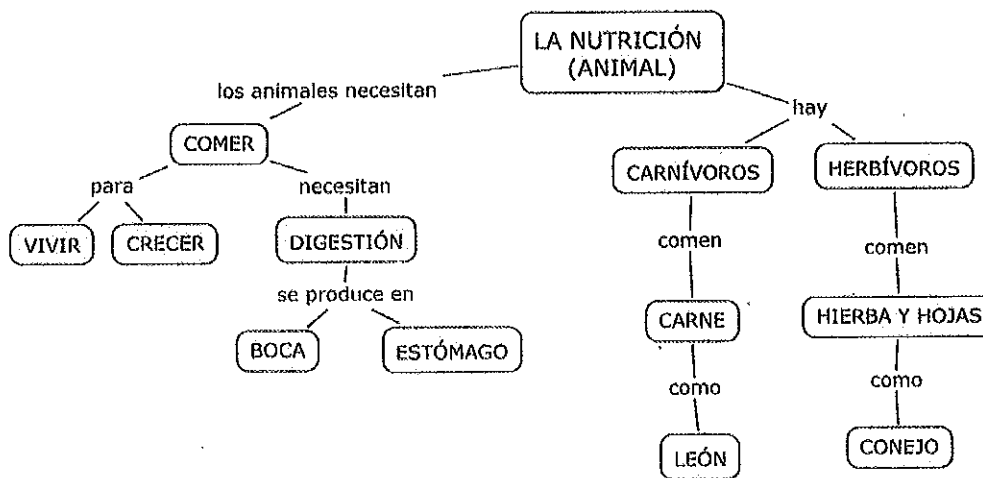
LA NUTRICIÓN (ANIMAL)

los animales necesitan

COMER

para

VIVIR

CRECER

necesitan

DIGESTIÓN

se produce en

BOCA

ESTÓMAGO

hay

CARNÍVOROS

comen

CARNE

como

LEÓN

HERBÍVOROS

comen

HIERBA Y HOJAS

como

CONEJO